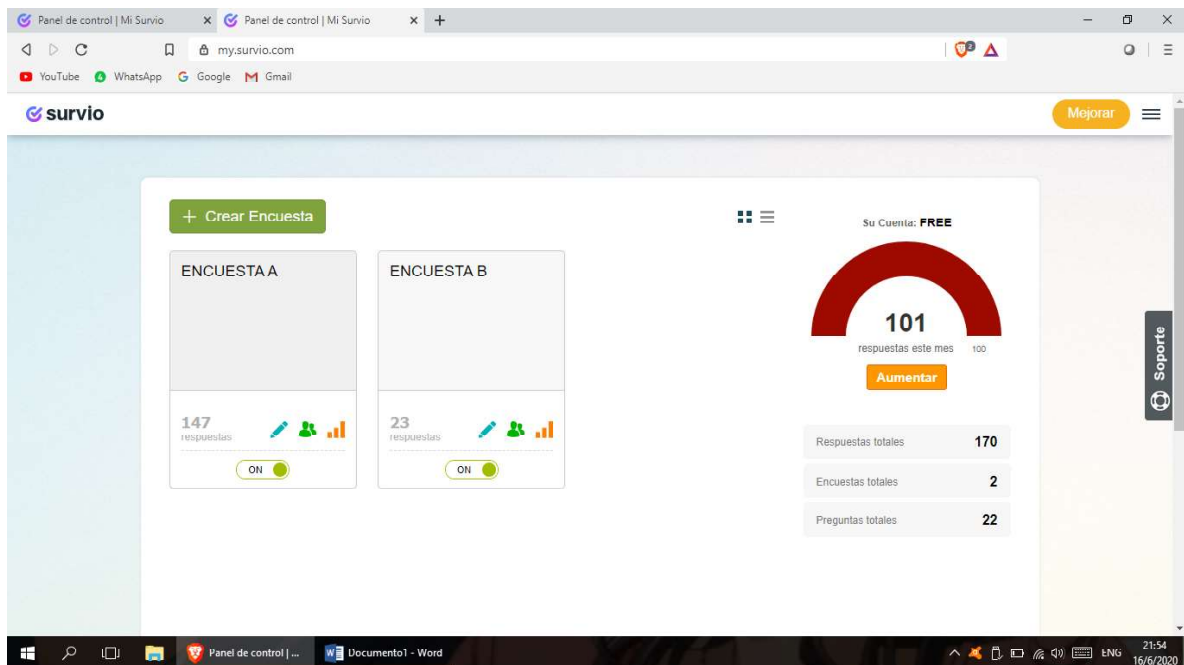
Panel de control | Mi Survio
Panel de control | Mi Survio
my.survio.com
YouTube WhatsApp Google Gmail

survio
Mejorar

+ Crear Encuesta

ENCUESTA A
147
respuestas
ON

ENCUESTA B
23
respuestas
ON

Su Cuenta: FREE
101
respuestas este mes 100
Aumentar

| Respuestas totales | 170 |
|---|---|
| Encuestas totales | 2 |
| Preguntas totales | 22 |

Soporte

Panel de control | ...
Documento1 - Word
ENG 21:54 16/6/2020